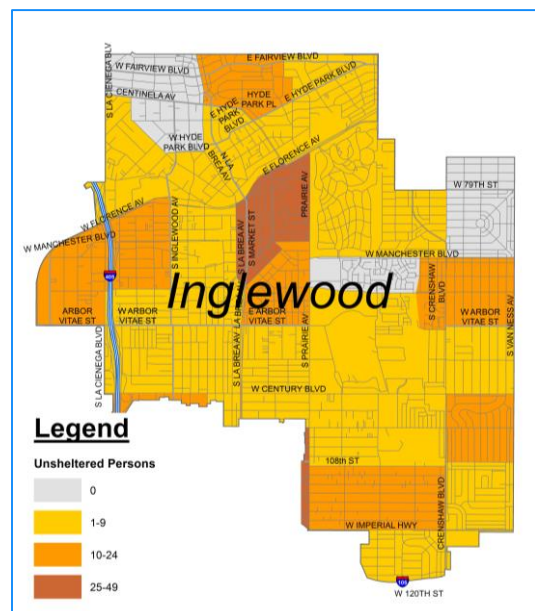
S LA CIENEGA BLVD
E FAIRVIEW BLVD
W FAIRVIEW BLVD
CENTINELA AV
HYDE PARK PL
E HYDE PARK BLVD
E HYDE PARK BLVD
W HYDE PARK BLVD
N LA BREA AV
E FLORENCE AV
W 79TH ST
W FLORENCE AV
S INGLEWOOD AV
S LA BREA AV
S MARKET ST
PRAIRIE AV
W MANCHESTER BLVD
405
W MANCHESTER BLVD
Inglewood
S CRENSHAW BLVD
ARBOR VITAE ST
W ARBOR VITAE ST
E ARBOR VITAE ST
W ARBOR VITAE ST
S VAN NESS AV
S LA CIENEGA BLVD
S LA BREA AV
S PRAIRIE AV
W CENTURY BLVD
108th ST
CRENSHAW BLVD
W IMPERIAL HWY
105
W 120TH ST

Legend

Unsheltered Persons

0

1-9

10-24

25-49